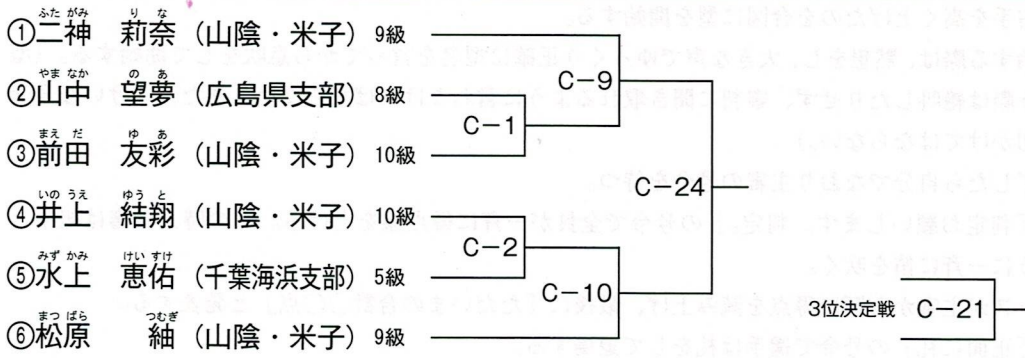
①二神 莉奈（山陰・米子）9級
②山中 望夢（広島県支部）8級
③前田 友彩（山陰・米子）10級
④井上 結翔（山陰・米子）10級
⑤水上 恵佑（千葉海浜支部）5級
⑥松原 紬（山陰・米子）9級

ふたがみ りな
やまなか のあ
まえだ ゆあ
いのうえ ゆうと
みずかみ けいすけ
まつばら つむぎ

C−1
C−9
C−2
C−10
C−24
3位決定戦 C−21